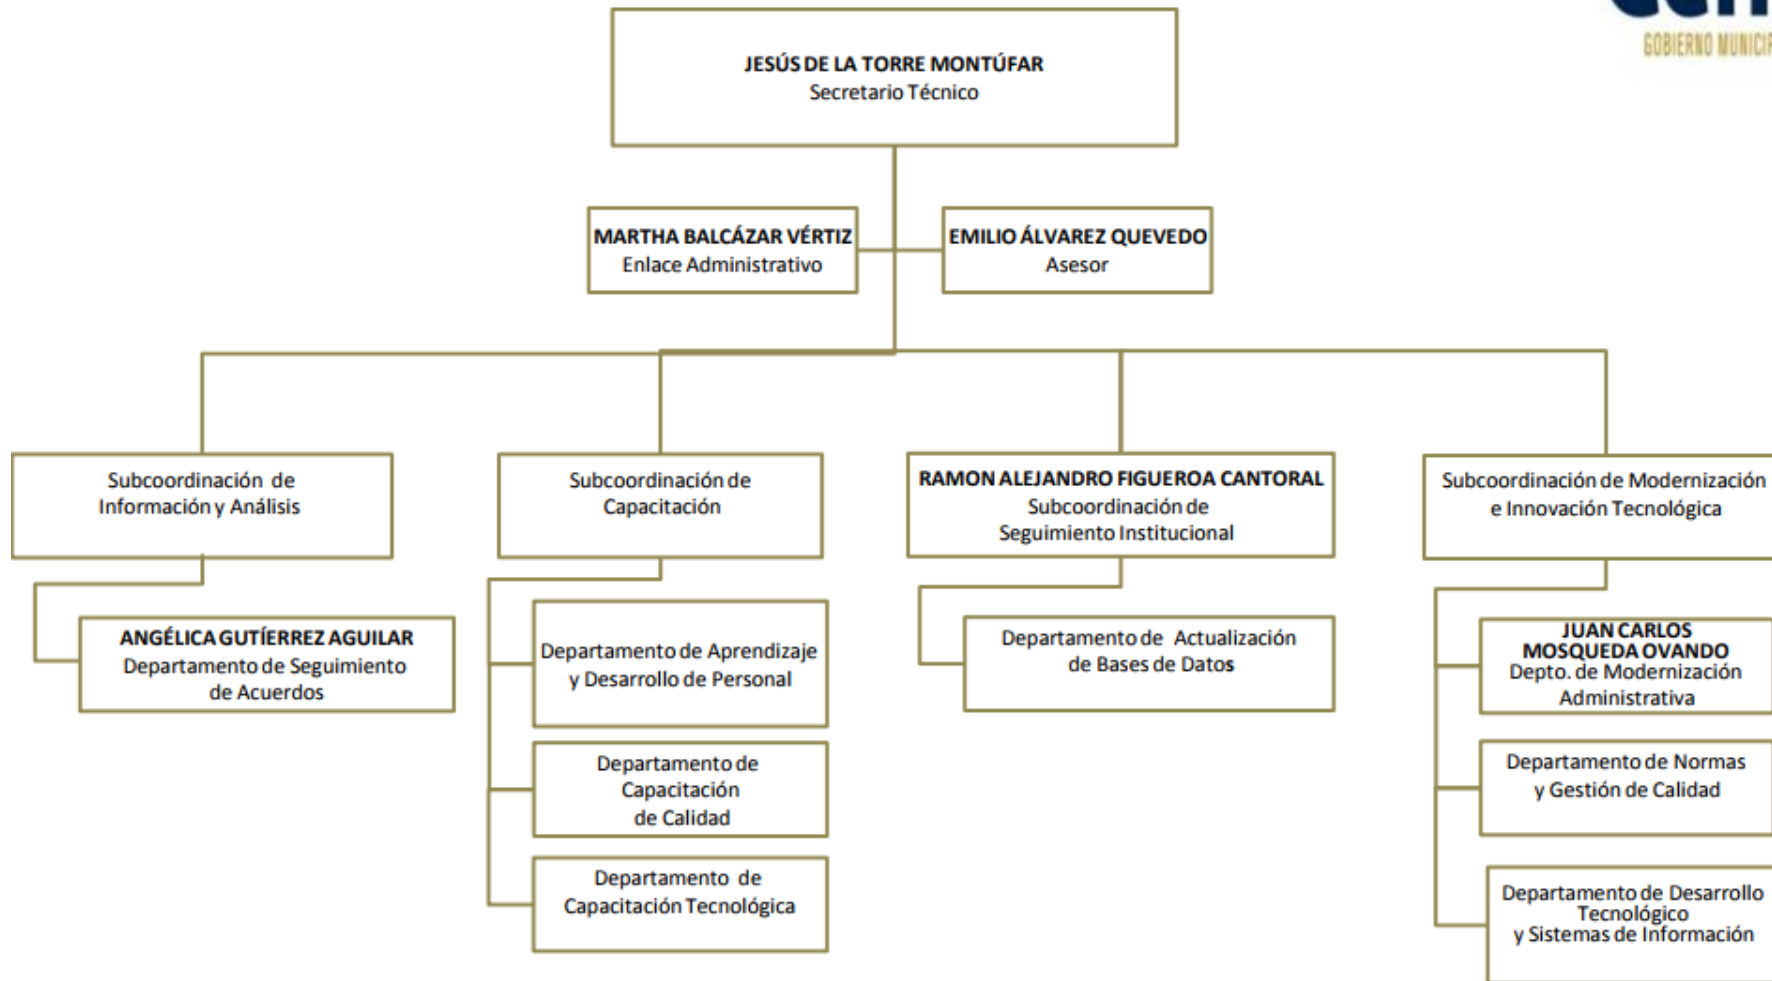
GOBIERNO MUNICI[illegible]

JESÚS DE LA TORRE MONTÚFAR
Secretario Técnico

MARTHA BALCÁZAR VÉRTIZ
Enlace Administrativo

EMILIO ÁLVAREZ QUEVEDO
Asesor

Subcoordinación de Información y Análisis

ANGÉLICA GUTIÉRREZ AGUILAR
Departamento de Seguimiento de Acuerdos

Subcoordinación de Capacitación

Departamento de Aprendizaje y Desarrollo de Personal

Departamento de Capacitación de Calidad

Departamento de Capacitación Tecnológica

RAMON ALEJANDRO FIGUEROA CANTORAL
Subcoordinación de Seguimiento Institucional

Departamento de Actualización de Bases de Datos

Subcoordinación de Modernización e Innovación Tecnológica

JUAN CARLOS MOSQUEDA OVANDO
Depto. de Modernización Administrativa

Departamento de Normas y Gestión de Calidad

Departamento de Desarrollo Tecnológico y Sistemas de Información